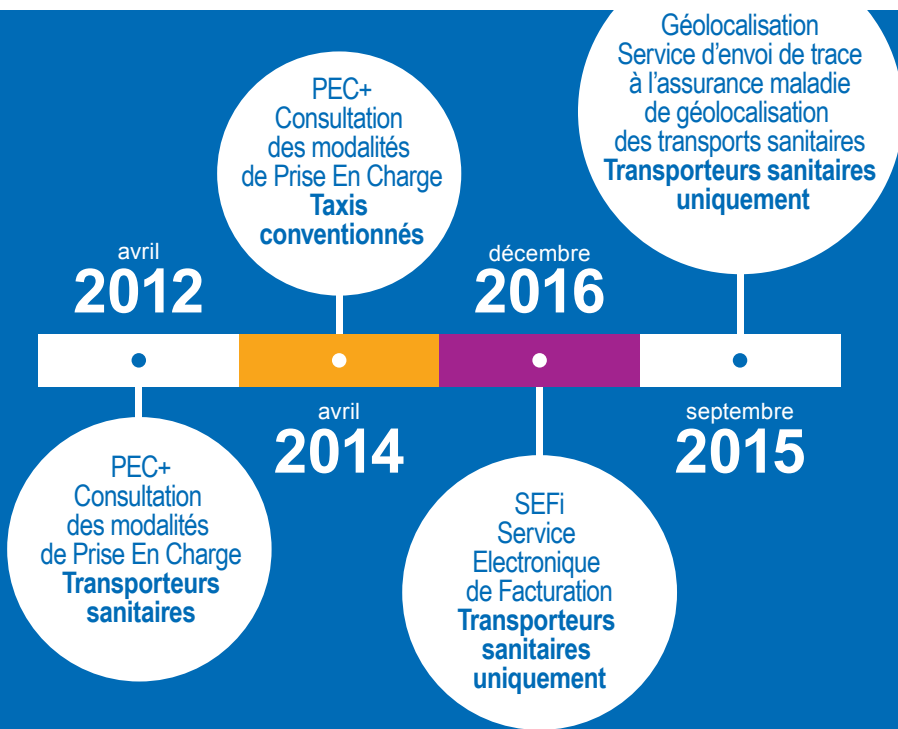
avril
2012

PEC+
Consultation
des modalités
de Prise En Charge
Transporteurs sanitaires

PEC+
Consultation
des modalités
de Prise En Charge
Taxis conventionnés

avril
2014

décembre
2016

SEFi
Service
Electronique
de Facturation
Transporteurs sanitaires uniquement

Géolocalisation
Service d'envoi de trace à l'assurance maladie de géolocalisation des transports sanitaires
Transporteurs sanitaires uniquement

septembre
2015